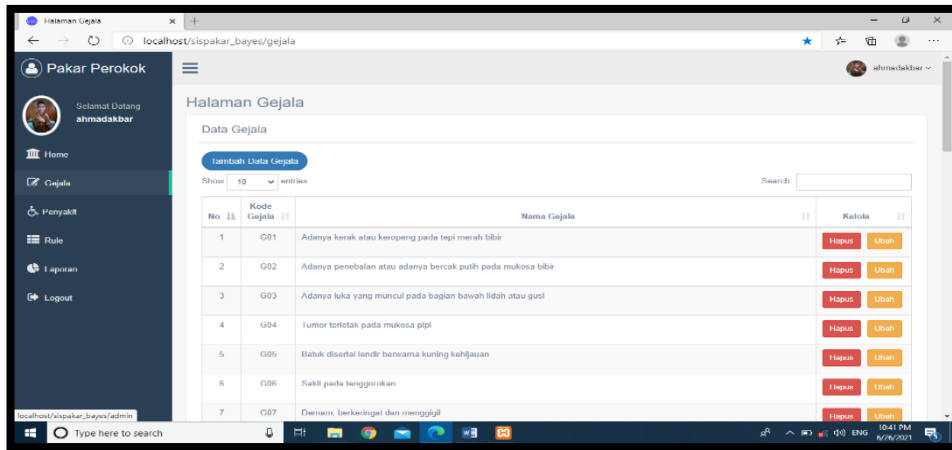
Halaman Gejala
localhost/sispakar_bayes/gejala

Pakar Perokok
ahmadakbar

Selamat Datang
ahmadakbar

Home
Gejala
Penyakit
Rule
Laporan
Logout

Halaman Gejala

Data Gejala

Tambah Data Gejala

Show 10 entries

Search

| No | Kode Gejala | Nama Gejala | Kelola |
|---|---|---|---|
| 1 | G01 | Adanya kerak atau keropeng pada tepi merah bibir | Hapus Ubah |
| 2 | G02 | Adanya penebalan atau adanya bercak putih pada mukosa bibir | Hapus Ubah |
| 3 | G03 | Adanya luka yang muncul pada bagian bawah lidah atau gusi | Hapus Ubah |
| 4 | G04 | Tumor terletak pada mukosa pipi | Hapus Ubah |
| 5 | G05 | Batuk disertai lendir berwarna kuning kehijauan | Hapus Ubah |
| 6 | G06 | Sakit pada tenggorokan | Hapus Ubah |
| 7 | G07 | Demam, berkeringat dan menggigil | Hapus Ubah |

localhost/sispakar_bayes/admin

Type here to search

ENG 10:41 PM 6/26/2021